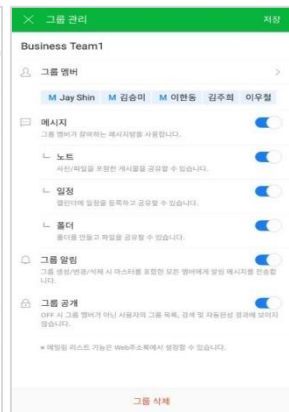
× 그룹 관리 저장

Business Team1

그룹 멤버 >

M Jay Shin M 김승미 M 이한동 김주희 이우철

메시지
그룹 멤버가 참여하는 메시지방을 사용합니다.

ㄴ 노트
사진/파일을 포함한 게시글을 공유할 수 있습니다.

ㄴ 일정
캘린더에 일정을 등록하고 공유할 수 있습니다.

ㄴ 폴더
폴더를 만들고 파일을 공유할 수 있습니다.

그룹 알림
그룹 생성/변경/삭제 시 마스터를 포함한 모든 멤버에게 알림 메시지를 전송합니다.

그룹 공개
OFF 시 그룹 멤버가 아닌 사용자의 그룹 목록, 검색 및 자동완성 결과에 보이지 않습니다.

※ 메일링 리스트 기능은 Web주소록에서 설정할 수 있습니다.

그룹 삭제